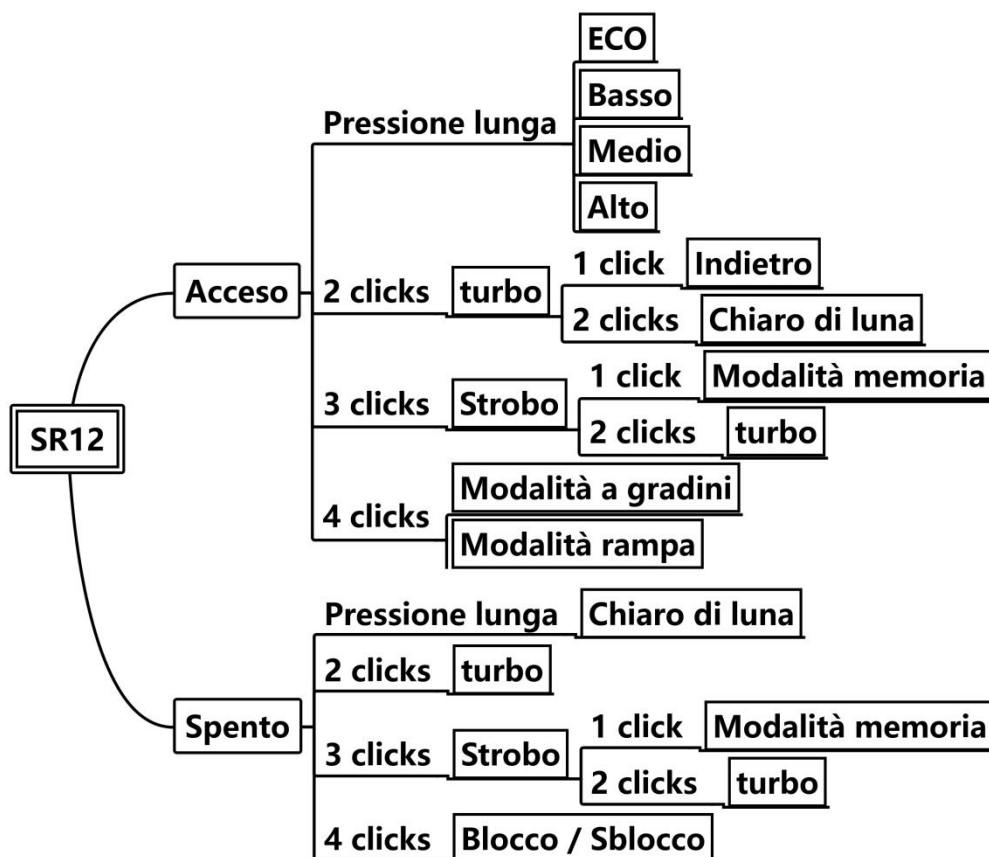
SR12

Acceso

Pressione lunga
ECO
Basso
Medio
Alto

2 clicks turbo
1 click Indietro
2 clicks Chiaro di luna

3 clicks Strobo
1 click Modalità memoria
2 clicks turbo

4 clicks
Modalità a gradini
Modalità rampa

Spento

Pressione lunga Chiaro di luna

2 clicks turbo

3 clicks Strobo
1 click Modalità memoria
2 clicks turbo

4 clicks Blocco / Sblocco